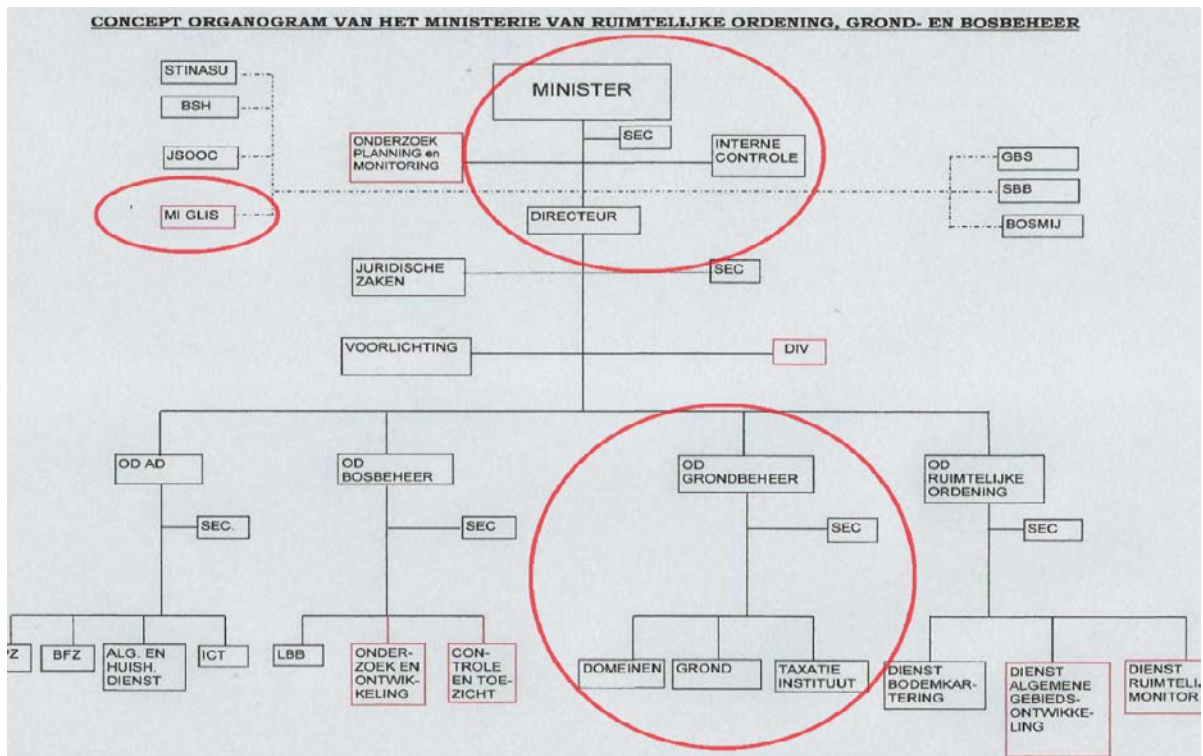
CONCEPT ORGANOGRAM VAN HET MINISTERIE VAN RUIMTELIJKE ORDENING, GROND- EN BOSBEHEER

STINASU
BSH
JSOOC
MI GLIS

MINISTER
SEC
ONDERZOEK PLANNING en MONITORING
INTERNE CONTROLE
DIRECTEUR

GBS
SBB
BOSMIJ

JURIDISCHE ZAKEN
SEC
VOORLICHTING
DIV

OD AD
SEC.
PZ
BFZ
ALG. EN HUISH. DIENST
ICT

OD BOSBEHEER
SEC
LBB
ONDERZOEK EN ONTWIKKELING
CONTROLE EN TOEZICHT

OD GRONDBEHEER
SEC
DOMEINEN
GROND
TAXATIE INSTITUUT

OD RUIMTELIJKE ORDENING
SEC
DIENST BODEMKARTERING
DIENST ALGEMENE GEBIEDSONTWIKKELING
DIENST RUIMTELIJ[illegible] MONITOR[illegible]